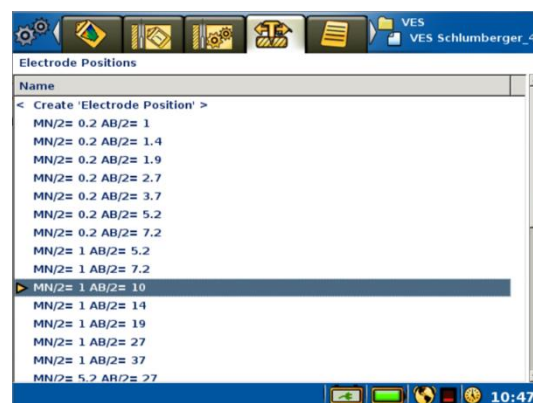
VES
VES Schlumberger_4

Electrode Positions

Name
< Create 'Electrode Position' >
MN/2= 0.2 AB/2= 1
MN/2= 0.2 AB/2= 1.4
MN/2= 0.2 AB/2= 1.9
MN/2= 0.2 AB/2= 2.7
MN/2= 0.2 AB/2= 3.7
MN/2= 0.2 AB/2= 5.2
MN/2= 0.2 AB/2= 7.2
MN/2= 1 AB/2= 5.2
MN/2= 1 AB/2= 7.2
MN/2= 1 AB/2= 10
MN/2= 1 AB/2= 14
MN/2= 1 AB/2= 19
MN/2= 1 AB/2= 27
MN/2= 1 AB/2= 37
MN/2= 5.2 AB/2= 27

10:47